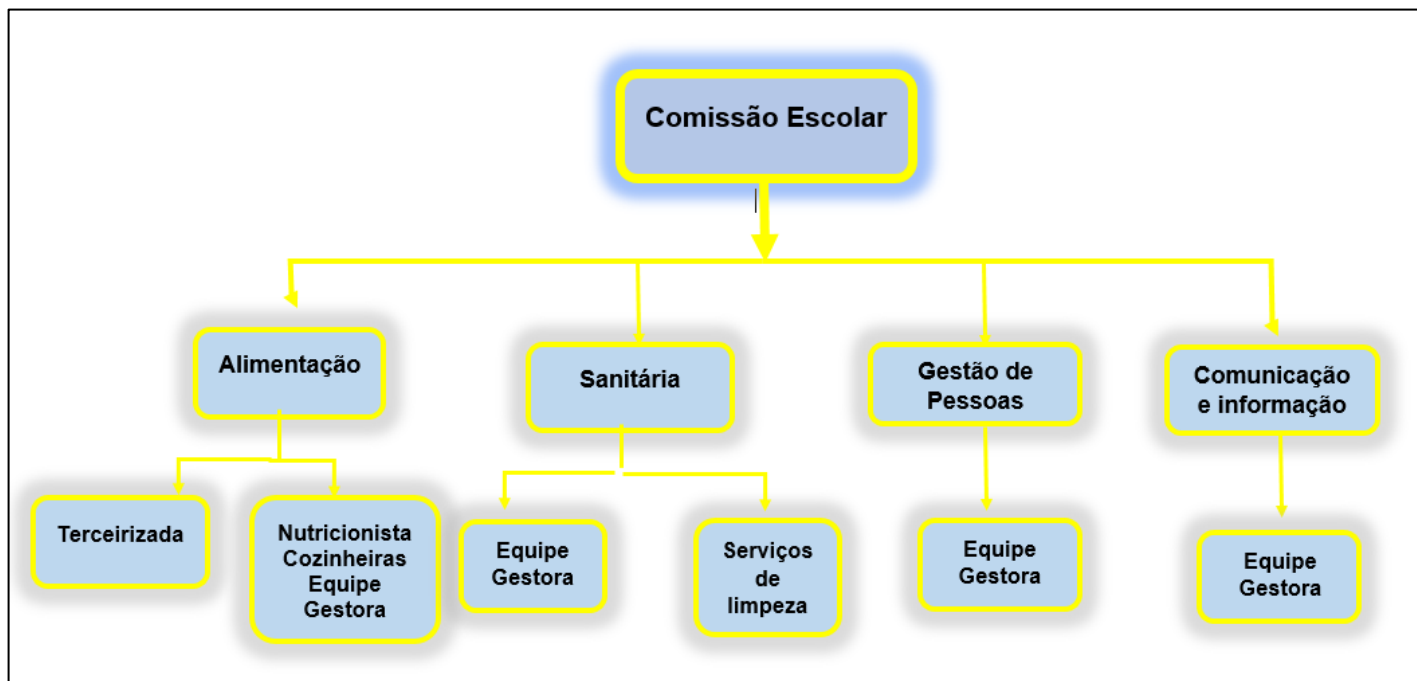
Comissão Escolar

Alimentação

Sanitária

Gestão de Pessoas

Comunicação e informação

Terceirizada

Nutricionista Cozinheiras Equipe Gestora

Equipe Gestora

Serviços de limpeza

Equipe Gestora

Equipe Gestora